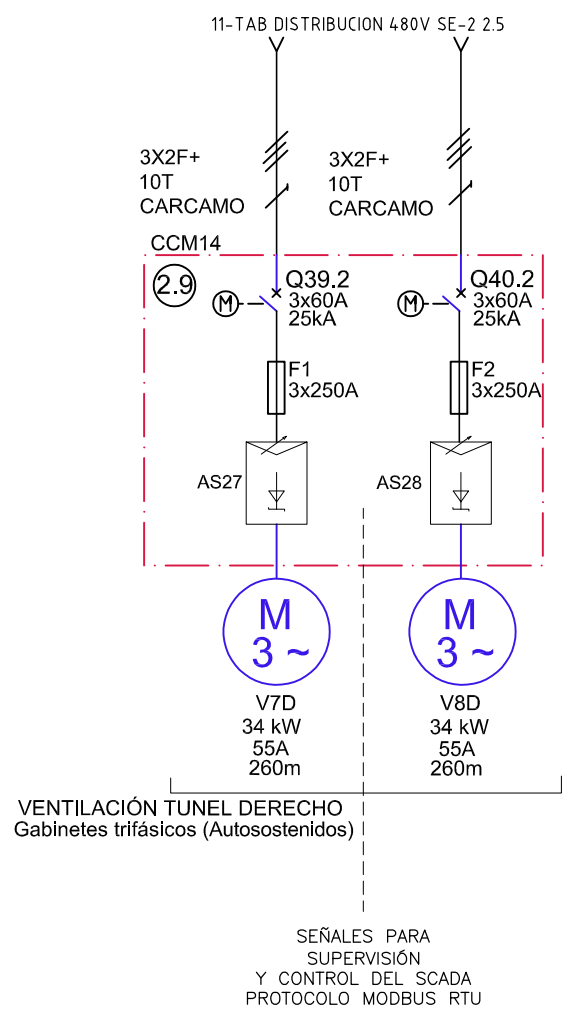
11-TAB DISTRIBUCION 480V SE-2 2.5

3X2F+
10T
CARCAMO

3X2F+
10T
CARCAMO

CCM14

2.9

M

Q39.2
3x60A
25kA

M

Q40.2
3x60A
25kA

F1
3x250A

F2
3x250A

AS27

AS28

M
3 ~

M
3 ~

V7D
34 kW
55A
260m

V8D
34 kW
55A
260m

VENTILACIÓN TUNEL DERECHO
Gabinetes trifásicos (Autosostenidos)

SEÑALES PARA
SUPERVISIÓN
Y CONTROL DEL SCADA
PROTOCOLO MODBUS RTU